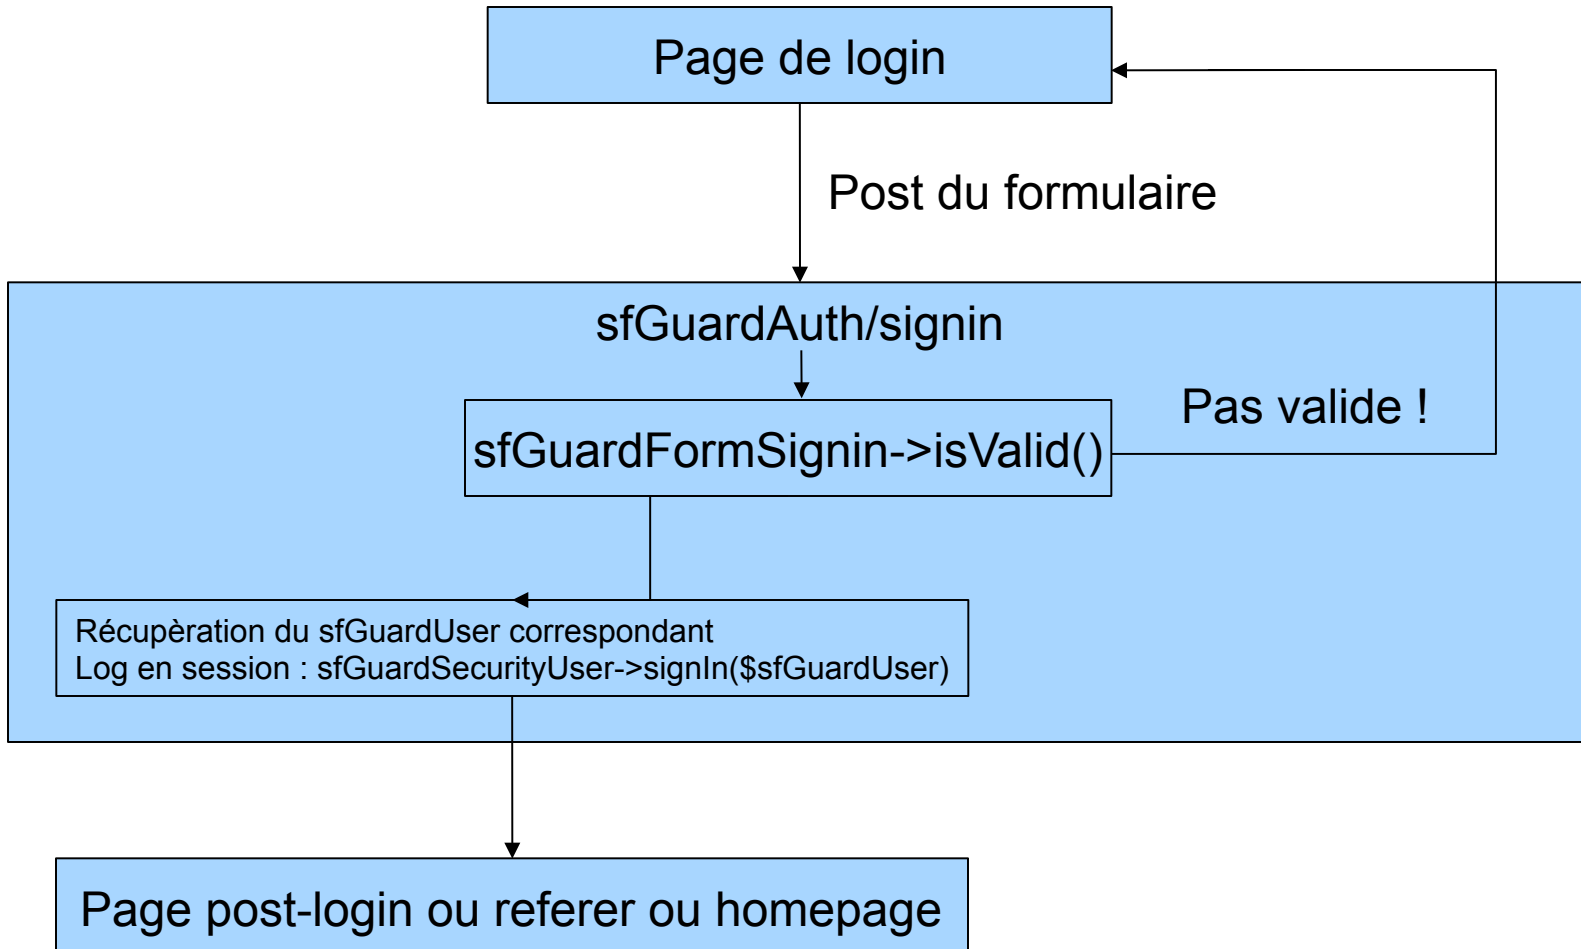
Page de login

Post du formulaire

sfGuardAuth/signin

sfGuardFormSignin->isValid()

Pas valide !

Récupèration du sfGuardUser correspondant
Log en session : sfGuardSecurityUser->signIn($sfGuardUser)

Page post-login ou referer ou homepage